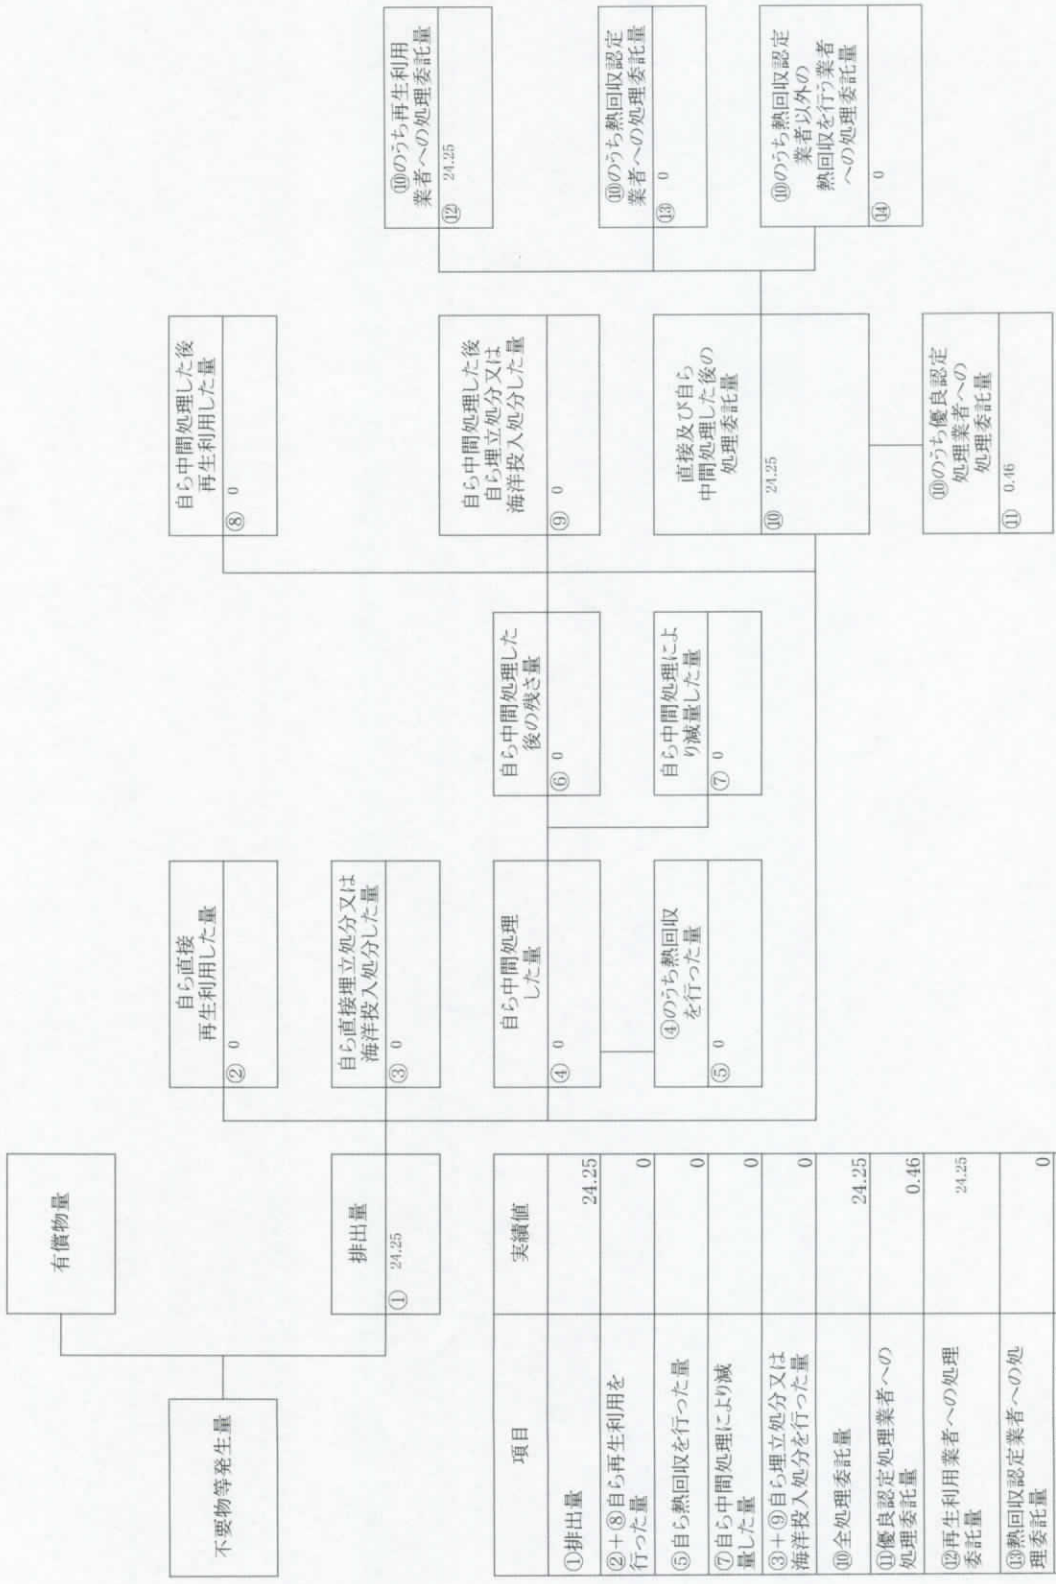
不要物等発生量

有償物量

排出量
① 24.25

自ら直接
再生利用した量
② 0

自ら直接埋立処分又は
海洋投入処分した量
③ 0

自ら中間処理
した量
④ 0

④のうち熱回収
を行った量
⑤ 0

自ら中間処理した
後の残さ量
⑥ 0

自ら中間処理によ
り減量した量
⑦ 0

自ら中間処理した後
再生利用した量
⑧ 0

自ら中間処理した後
自ら埋立処分又は
海洋投入処分した量
⑨ 0

直接及び自ら
中間処理した後の
処理委託量
⑩ 24.25

⑩のうち優良認定
処理業者への
処理委託量
⑪ 0.46

⑩のうち再生利用
業者への処理委託量
⑫ 24.25

⑩のうち熱回収認定
業者への処理委託量
⑬ 0

⑩のうち熱回収認定
業者以外の
熱回収を行う業者
への処理委託量
⑭ 0

| 項目 | 実績値 |
|---|---|
| ①排出量 | 24.25 |
| ②+⑧自ら再生利用を行った量 | 0 |
| ⑤自ら熱回収を行った量 | 0 |
| ⑦自ら中間処理により減量した量 | 0 |
| ③+⑨自ら埋立処分又は海洋投入処分を行った量 | 0 |
| ⑩全処理委託量 | 24.25 |
| ⑪優良認定処理業者への処理委託量 | 0.46 |
| ⑫再生利用業者への処理委託量 | 24.25 |
| ⑬熱回収認定業者への処理委託量 | 0 |